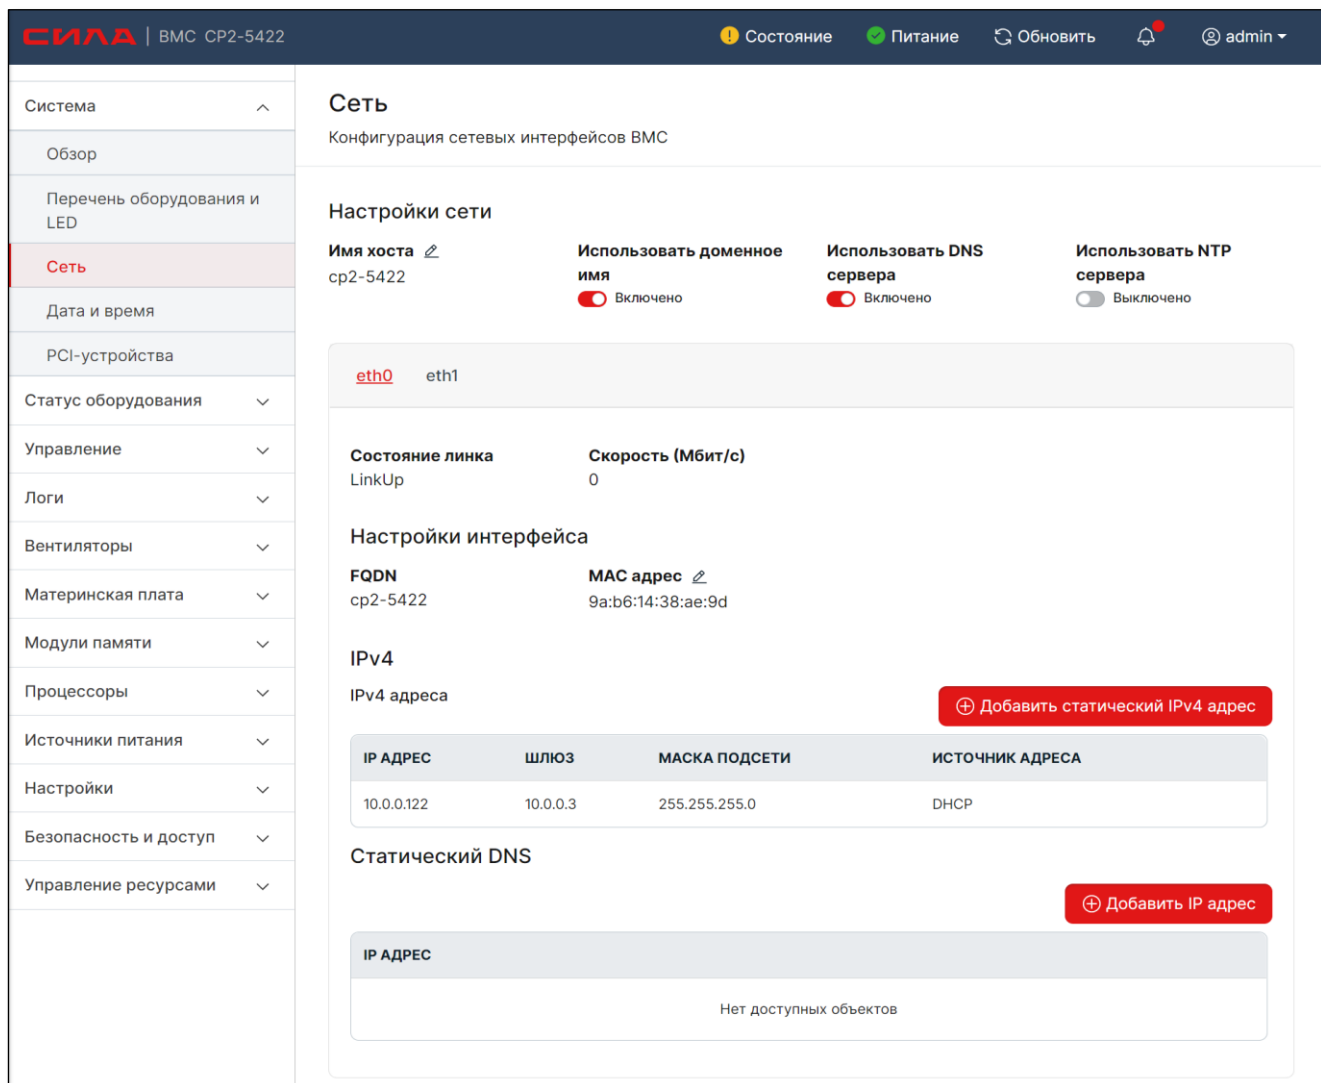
СИЛА | BMC CP2-5422

Состояние Питание Обновить admin

Система
Обзор
Перечень оборудования и LED
Сеть
Дата и время
PCI-устройства
Статус оборудования
Управление
Логи
Вентиляторы
Материнская плата
Модули памяти
Процессоры
Источники питания
Настройки
Безопасность и доступ
Управление ресурсами

Сеть
Конфигурация сетевых интерфейсов BMC

Настройки сети

Имя хоста
cp2-5422

Использовать доменное имя
Включено

Использовать DNS сервера
Включено

Использовать NTP сервера
Выключено

eth0 eth1

Состояние линка
LinkUp

Скорость (Мбит/с)
0

Настройки интерфейса

FQDN
cp2-5422

MAC адрес
9a:b6:14:38:ae:9d

IPv4
IPv4 адреса

Добавить статический IPv4 адрес

| IP АДРЕС | ШЛЮЗ | МАСКА ПОДСЕТИ | ИСТОЧНИК АДРЕСА |
|---|---|---|---|
| 10.0.0.122 | 10.0.0.3 | 255.255.255.0 | DHCP |

Статический DNS

Добавить IP адрес

| IP АДРЕС |
|---|
| Нет доступных объектов |